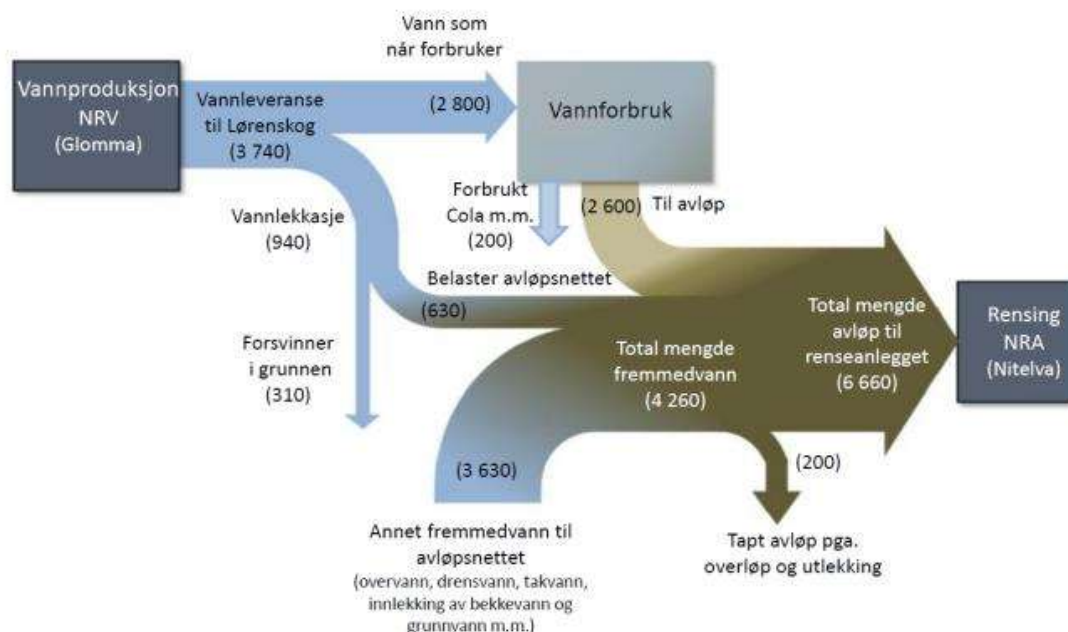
Vannproduksjon NRV (Glomma)

Vannleveranse til Lørenskog (3 740)

Vann som når forbruker

(2 800)

Vannforbruk

Forbrukt Cola m.m. (200)

(2 600)

Til avløp

Vannlekkasje (940)

Belaster avløpsnettet

(630)

Forsvinner i grunnen (310)

Total mengde fremmedvann (4 260)

Total mengde avløp til renseanlegget (6 660)

Rensing NRA (Nitelva)

(3 630)

(200)

Annet fremmedvann til avløpsnettet (overvann, drensvann, takvann, innlekking av bekkevann og grunnvann m.m.)

Tapt avløp pga. overløp og utlekking